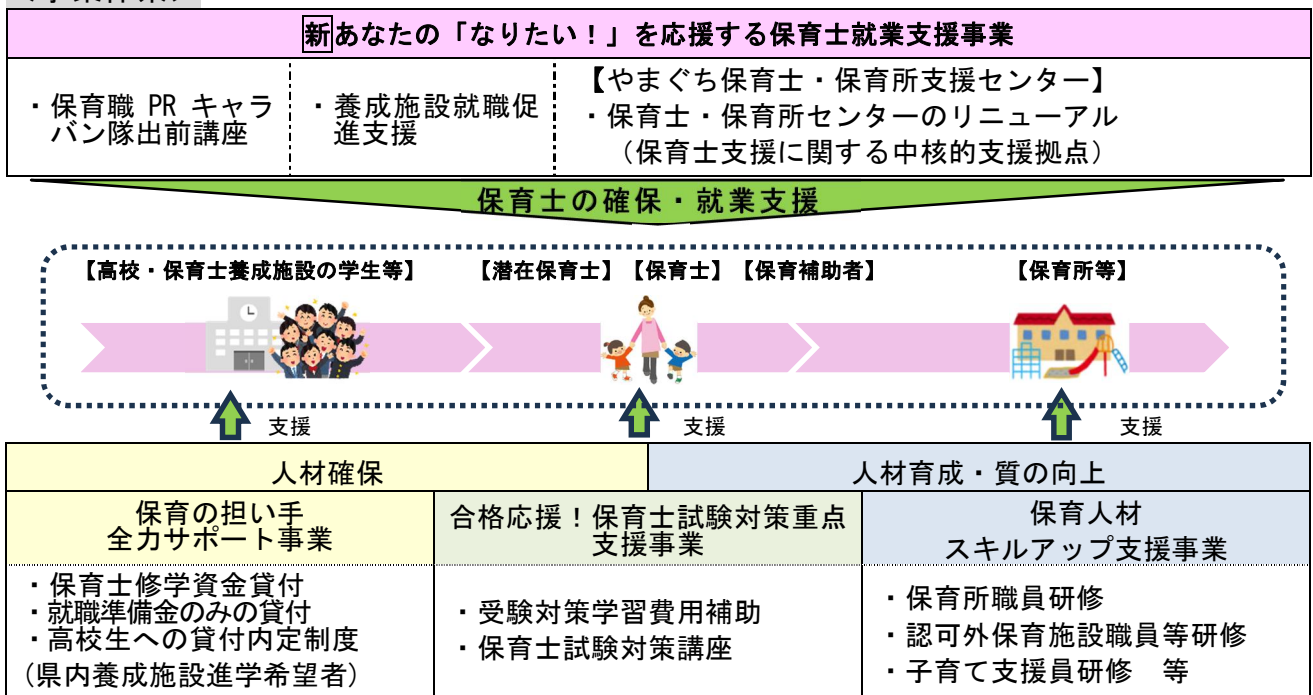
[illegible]

新あなたの「なりたい！」を応援する保育士就業支援事業

・保育職 PR キャラバン隊出前講座

・養成施設就職促進支援

【やまぐち保育士・保育所支援センター】
・保育士・保育所センターのリニューアル
（保育士支援に関する中核的支援拠点）

保育士の確保・就業支援

【高校・保育士養成施設の学生等】 【潜在保育士】【保育士】【保育補助者】 【保育所等】

支援　支援　支援

| 人材確保 | | 人材育成・質の向上 |
|---|---|---|
| 保育の担い手<br>全力サポート事業 | 合格応援！保育士試験対策重点支援事業 | 保育人材<br>スキルアップ支援事業 |
| ・保育士修学資金貸付<br>・就職準備金のみの貸付<br>・高校生への貸付内定制度<br>（県内養成施設進学希望者） | ・受験対策学習費用補助<br>・保育士試験対策講座 | ・保育所職員研修<br>・認可外保育施設職員等研修<br>・子育て支援員研修　等 |